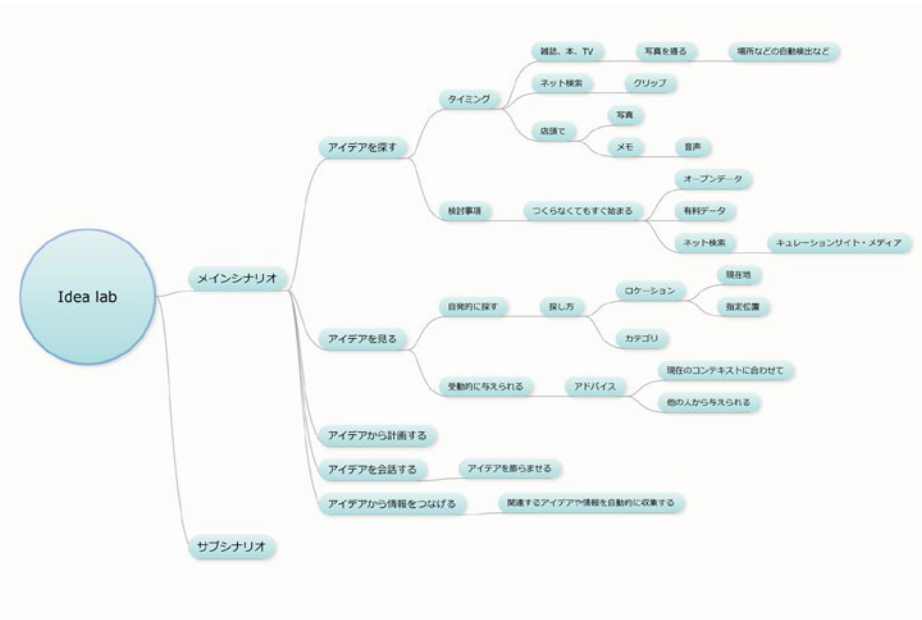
Idea lab

メインシナリオ

アイデアを探す

タイミング

雑誌、本、TV

写真を撮る

場所などの自動検出など

ネット検索

クリップ

店頭で

写真

メモ

音声

検討事項

つくらなくてもすぐ始まる

オープンデータ

有料データ

ネット検索

キュレーションサイト・メディア

アイデアを見る

自発的に探す

探し方

ロケーション

現在地

指定位置

カテゴリ

受動的に与えられる

アドバイス

現在のコンテキストに合わせて

他の人から与えられる

アイデアから計画する

アイデアを会話する

アイデアを膨らませる

アイデアから情報をつなげる

関連するアイデアや情報を自動的に収集する

サブシナリオ